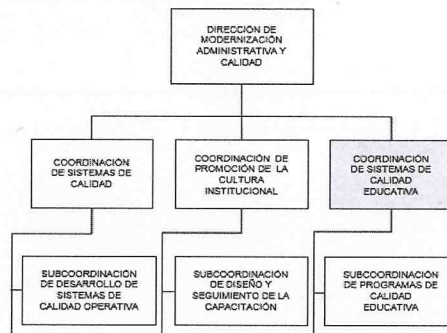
DIRECCIÓN DE MODERNIZACIÓN ADMINISTRATIVA Y CALIDAD

COORDINACIÓN DE SISTEMAS DE CALIDAD

COORDINACIÓN DE PROMOCIÓN DE LA CULTURA INSTITUCIONAL

COORDINACIÓN DE SISTEMAS DE CALIDAD EDUCATIVA

SUBCOORDINACIÓN DE DESARROLLO DE SISTEMAS DE CALIDAD OPERATIVA

SUBCOORDINACIÓN DE DISEÑO Y SEGUIMIENTO DE LA CAPACITACIÓN

SUBCOORDINACIÓN DE PROGRAMAS DE CALIDAD EDUCATIVA